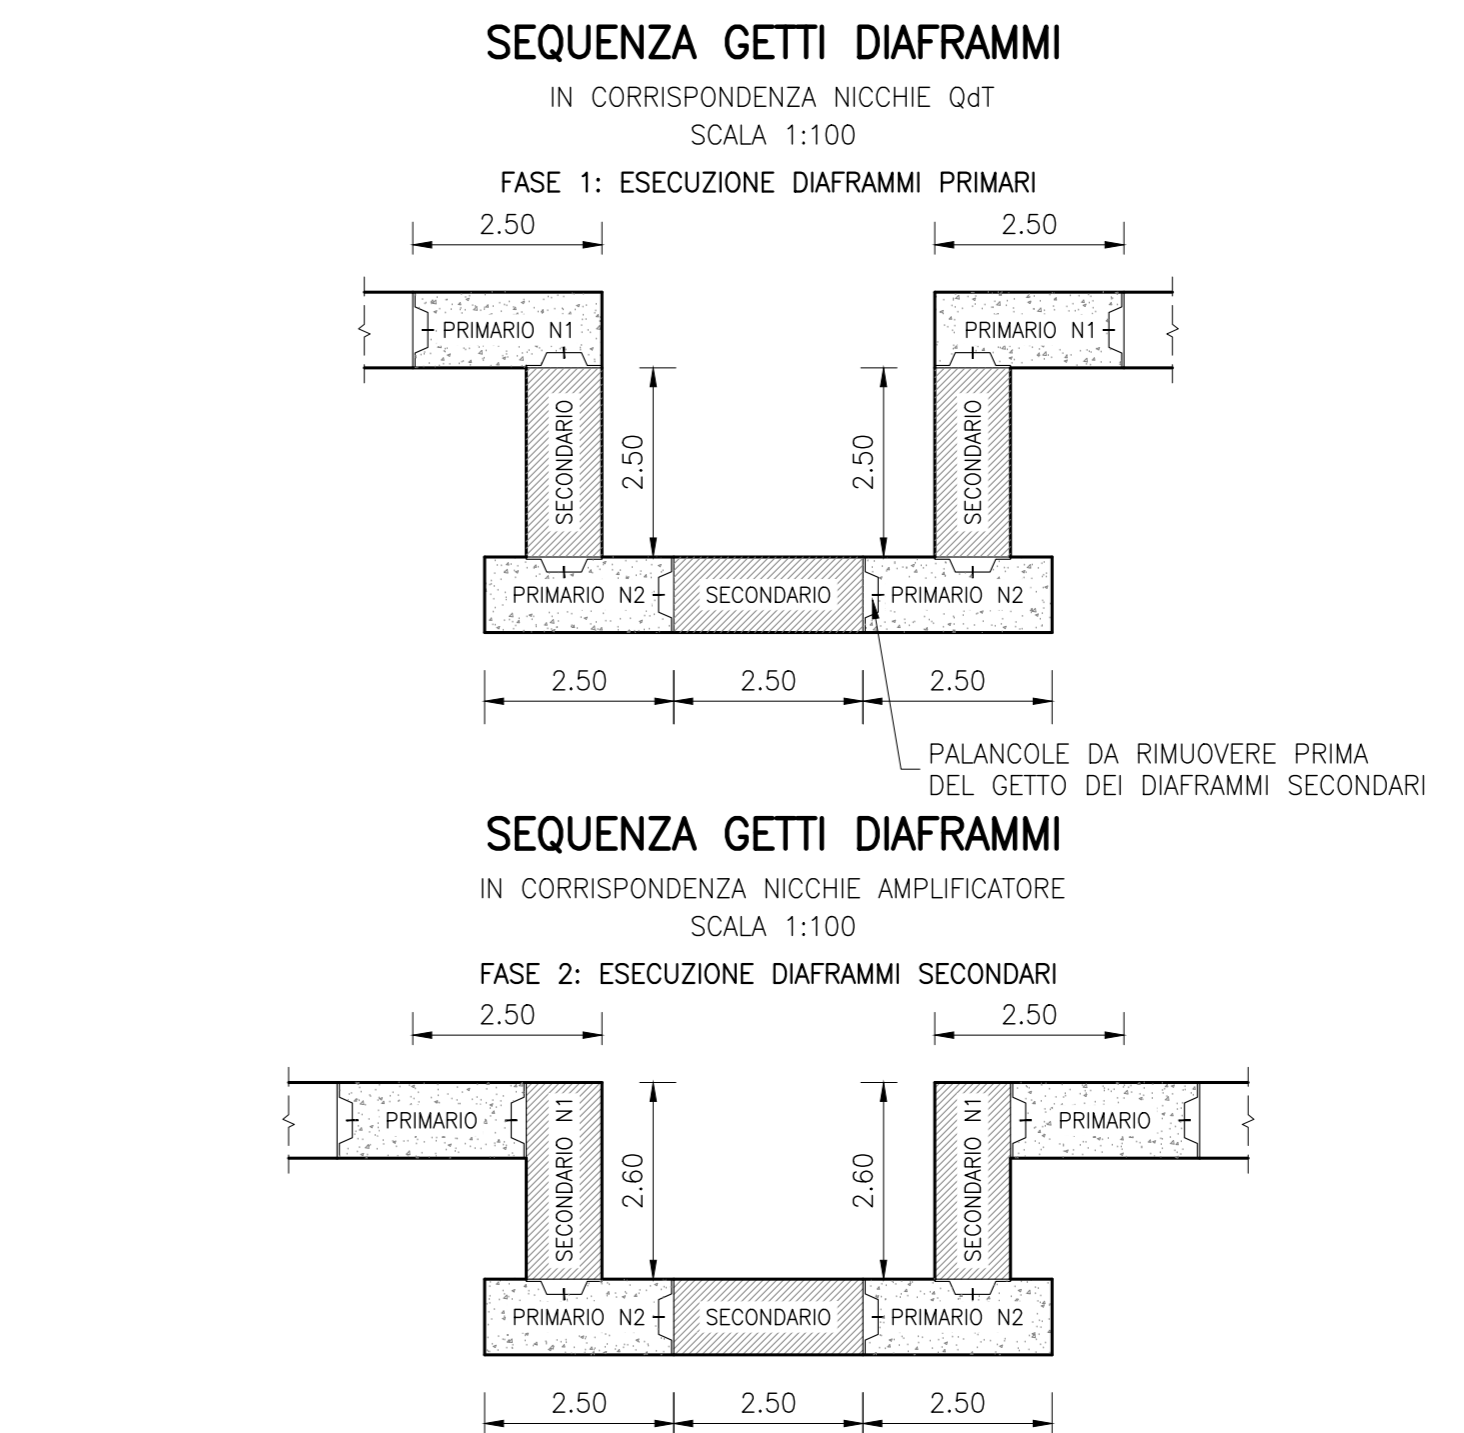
SEQUENZA GETTI DIAFRAMMI

IN CORRISPONDENZA NICCHIE QdT
SCALA 1:100

FASE 1: ESECUZIONE DIAFRAMMI PRIMARI

2.50

2.50

PRIMARIO N1

PRIMARIO N1

SECONDARIO

2.50

2.50

SECONDARIO

PRIMARIO N2

SECONDARIO

PRIMARIO N2

2.50

2.50

2.50

PALANCOLE DA RIMUOVERE PRIMA DEL GETTO DEI DIAFRAMMI SECONDARI

SEQUENZA GETTI DIAFRAMMI

IN CORRISPONDENZA NICCHIE AMPLIFICATORE
SCALA 1:100

FASE 2: ESECUZIONE DIAFRAMMI SECONDARI

2.50

2.50

PRIMARIO

SECONDARIO N1

2.60

2.60

SECONDARIO N1

PRIMARIO

PRIMARIO N2

SECONDARIO

PRIMARIO N2

2.50

2.50

2.50